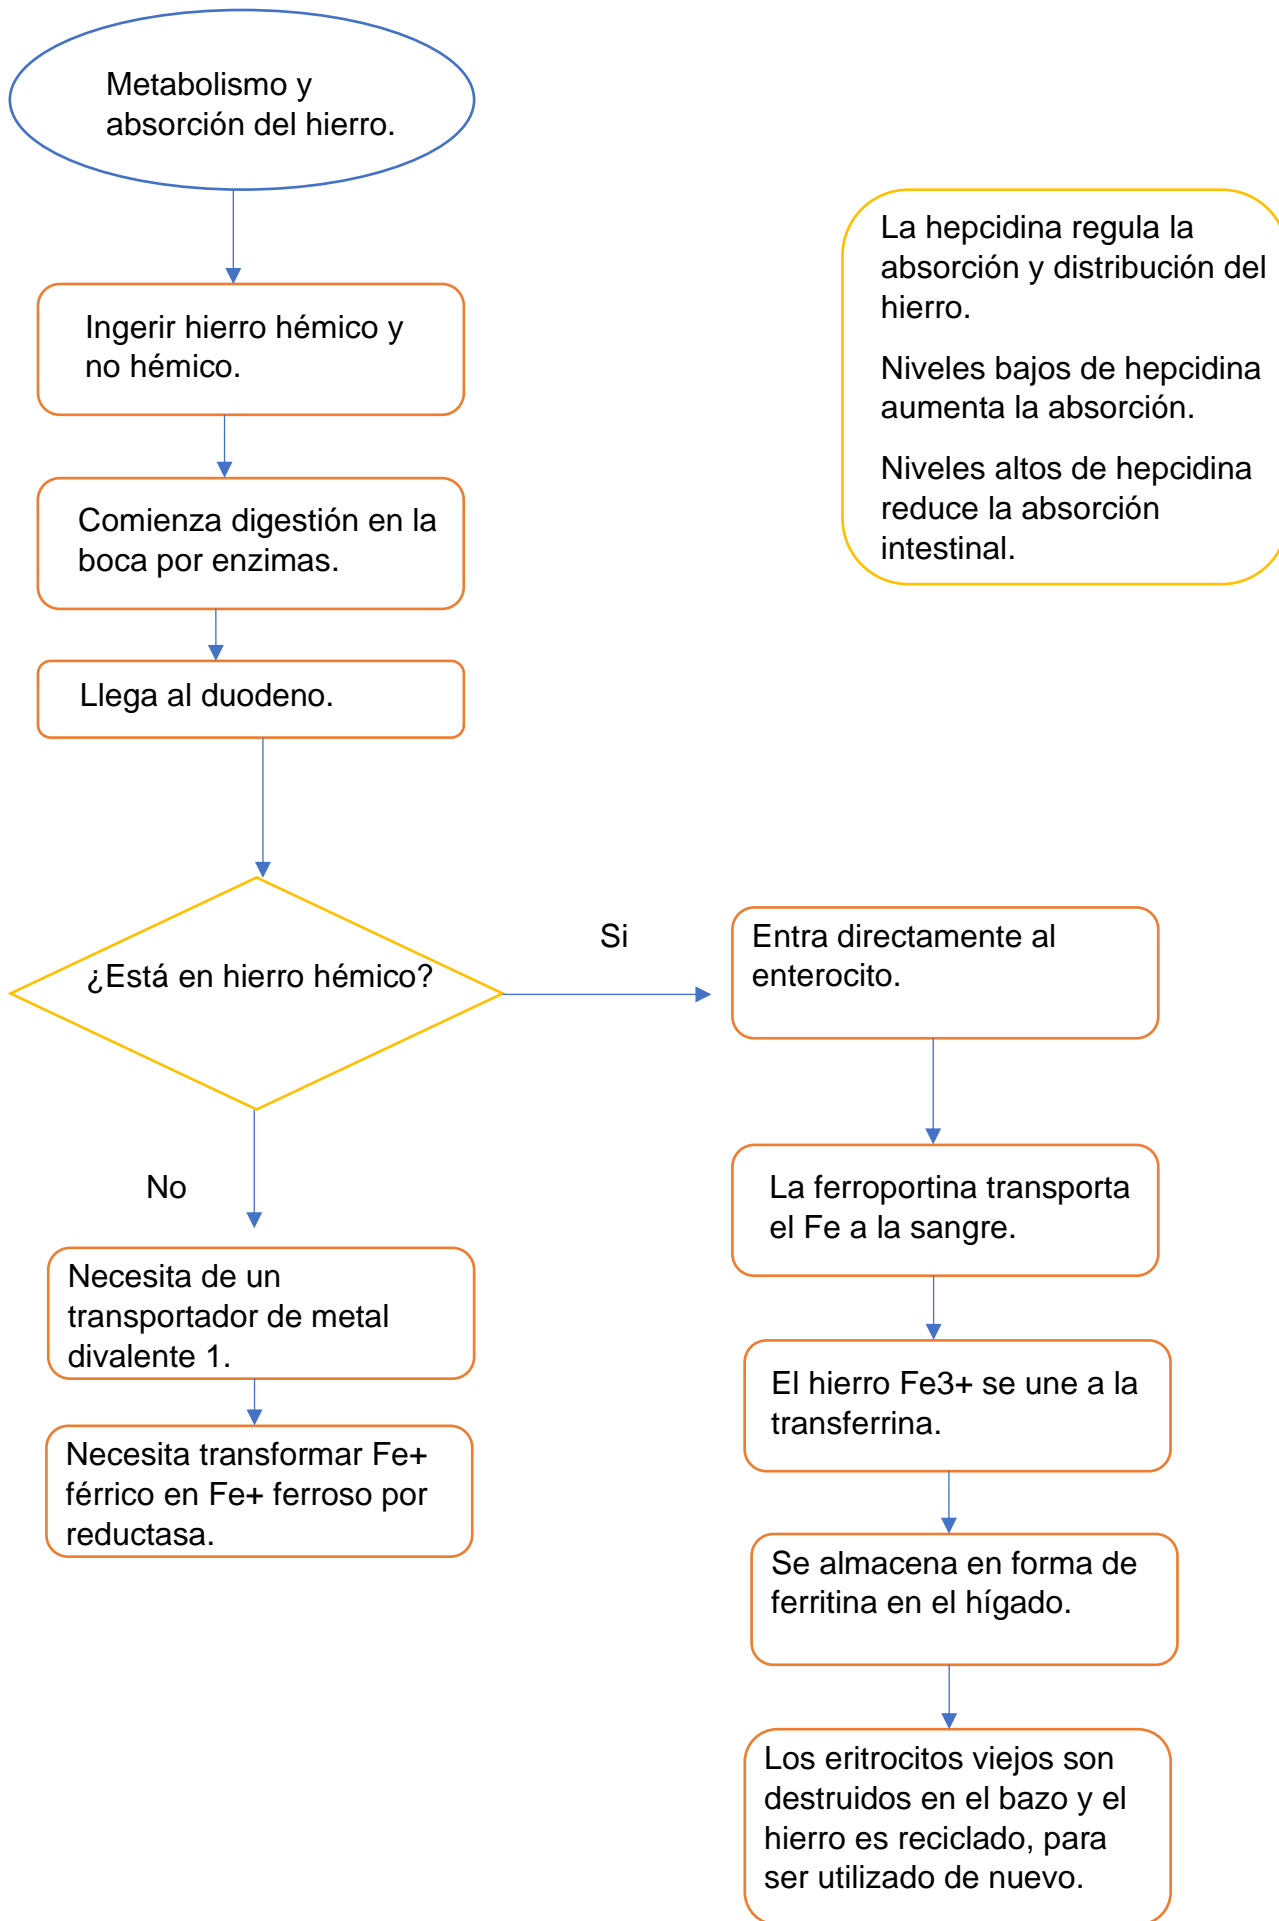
Metabolismo y absorción del hierro.

Ingerir hierro hémico y no hémico.

Comienza digestión en la boca por enzimas.

Llega al duodeno.

¿Está en hierro hémico?

Si

Entra directamente al enterocito.

La ferroportina transporta el Fe a la sangre.

El hierro Fe3+ se une a la transferrina.

Se almacena en forma de ferritina en el hígado.

Los eritrocitos viejos son destruidos en el bazo y el hierro es reciclado, para ser utilizado de nuevo.

No

Necesita de un transportador de metal divalente 1.

Necesita transformar Fe+ férrico en Fe+ ferroso por reductasa.

La hepcidina regula la absorción y distribución del hierro.

Niveles bajos de hepcidina aumenta la absorción.

Niveles altos de hepcidina reduce la absorción intestinal.